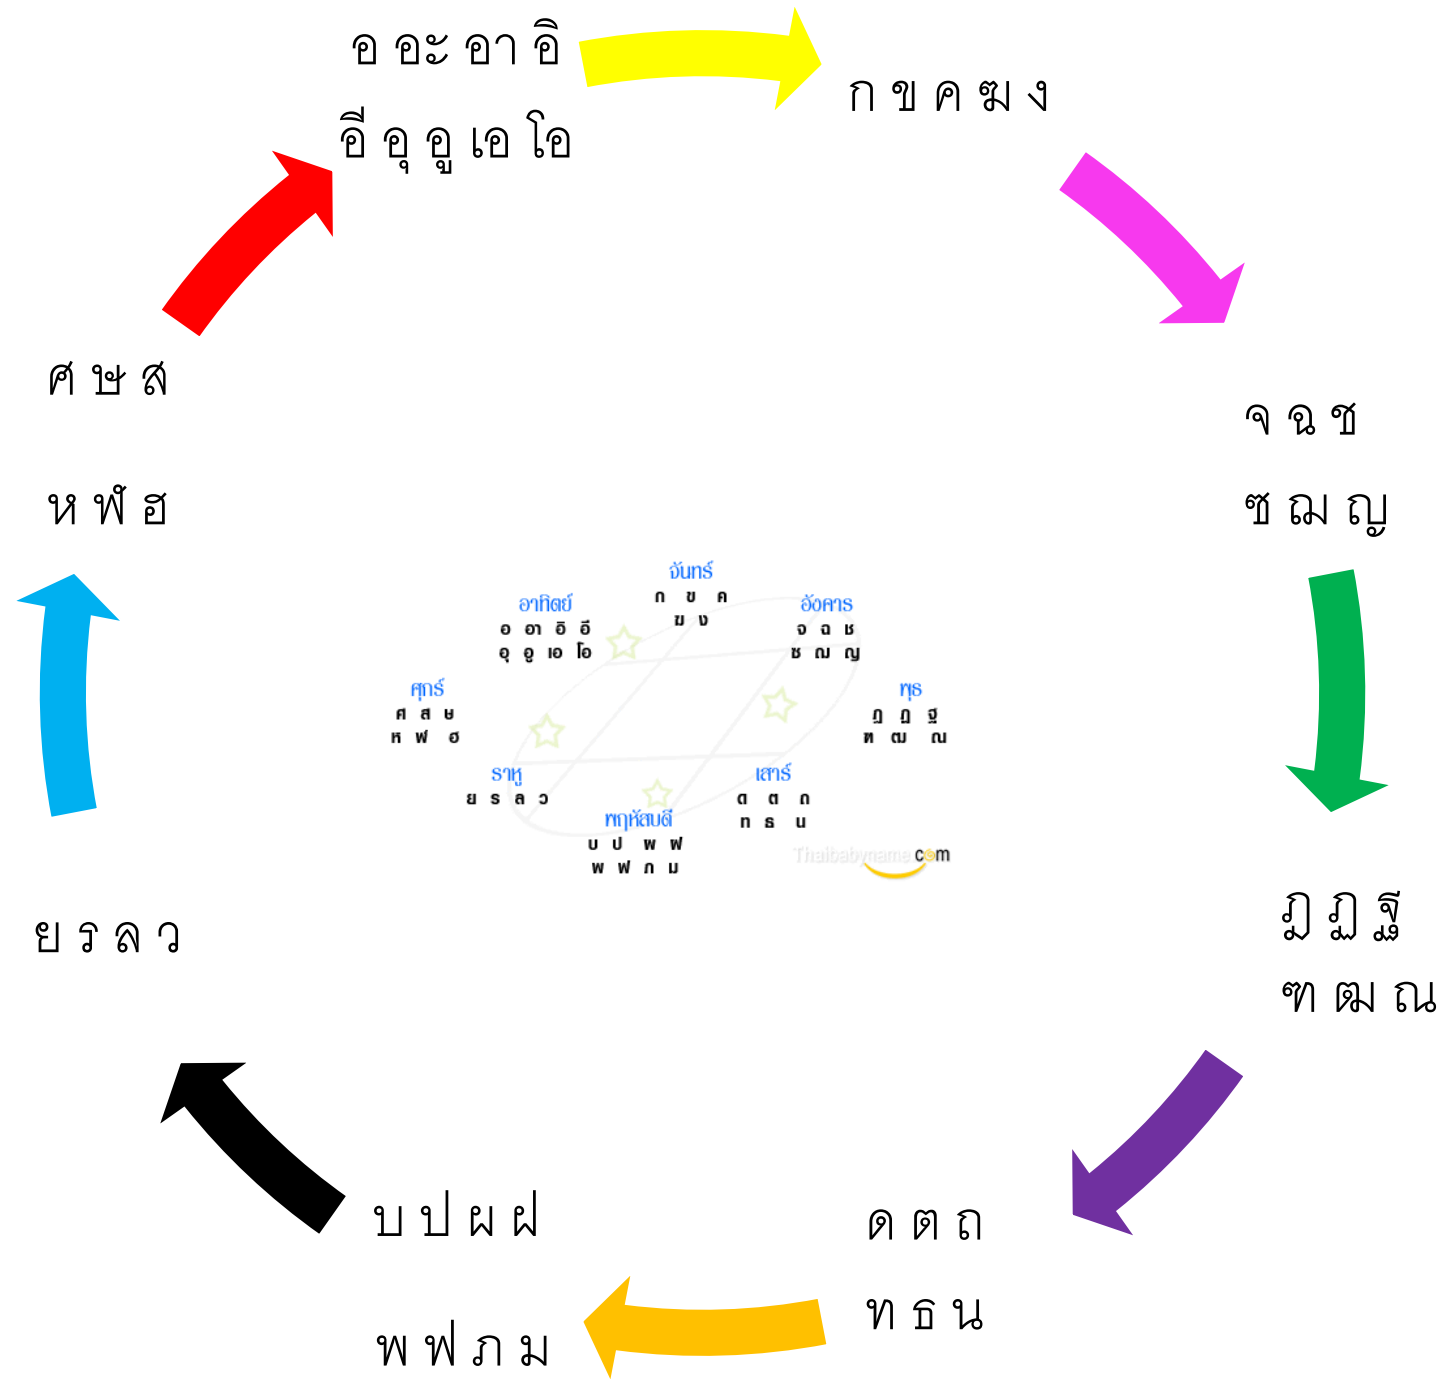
อ อะ อา อิ
อี อุ อู เอ โอ

ก ข ค ฆ ง

จ ฉ ช
ซ ฌ ญ

ฎ ฏ ฐ
ฑ ฒ ณ

ด ต ถ
ท ธ น

บ ป ผ ฝ
พ ฟ ภ ม

ย ร ล ว

ศ ษ ส
ห ฬ ฮ

จันทร์
ก ข ค
ฆ ง

อาทิตย์
อ อา อิ อี
อุ อู เอ โอ

อังคาร
จ ฉ ช
ซ ฌ ญ

ศุกร์
ศ ส ษ
ห ฬ ฮ

พุธ
ฎ ฏ ฐ
ฑ ฒ ณ

ราหู
ย ร ล ว

เสาร์
ด ต ถ
ท ธ น

พฤหัสบดี
บ ป ผ ฝ
พ ฟ ภ ม

Thaibabyname.com